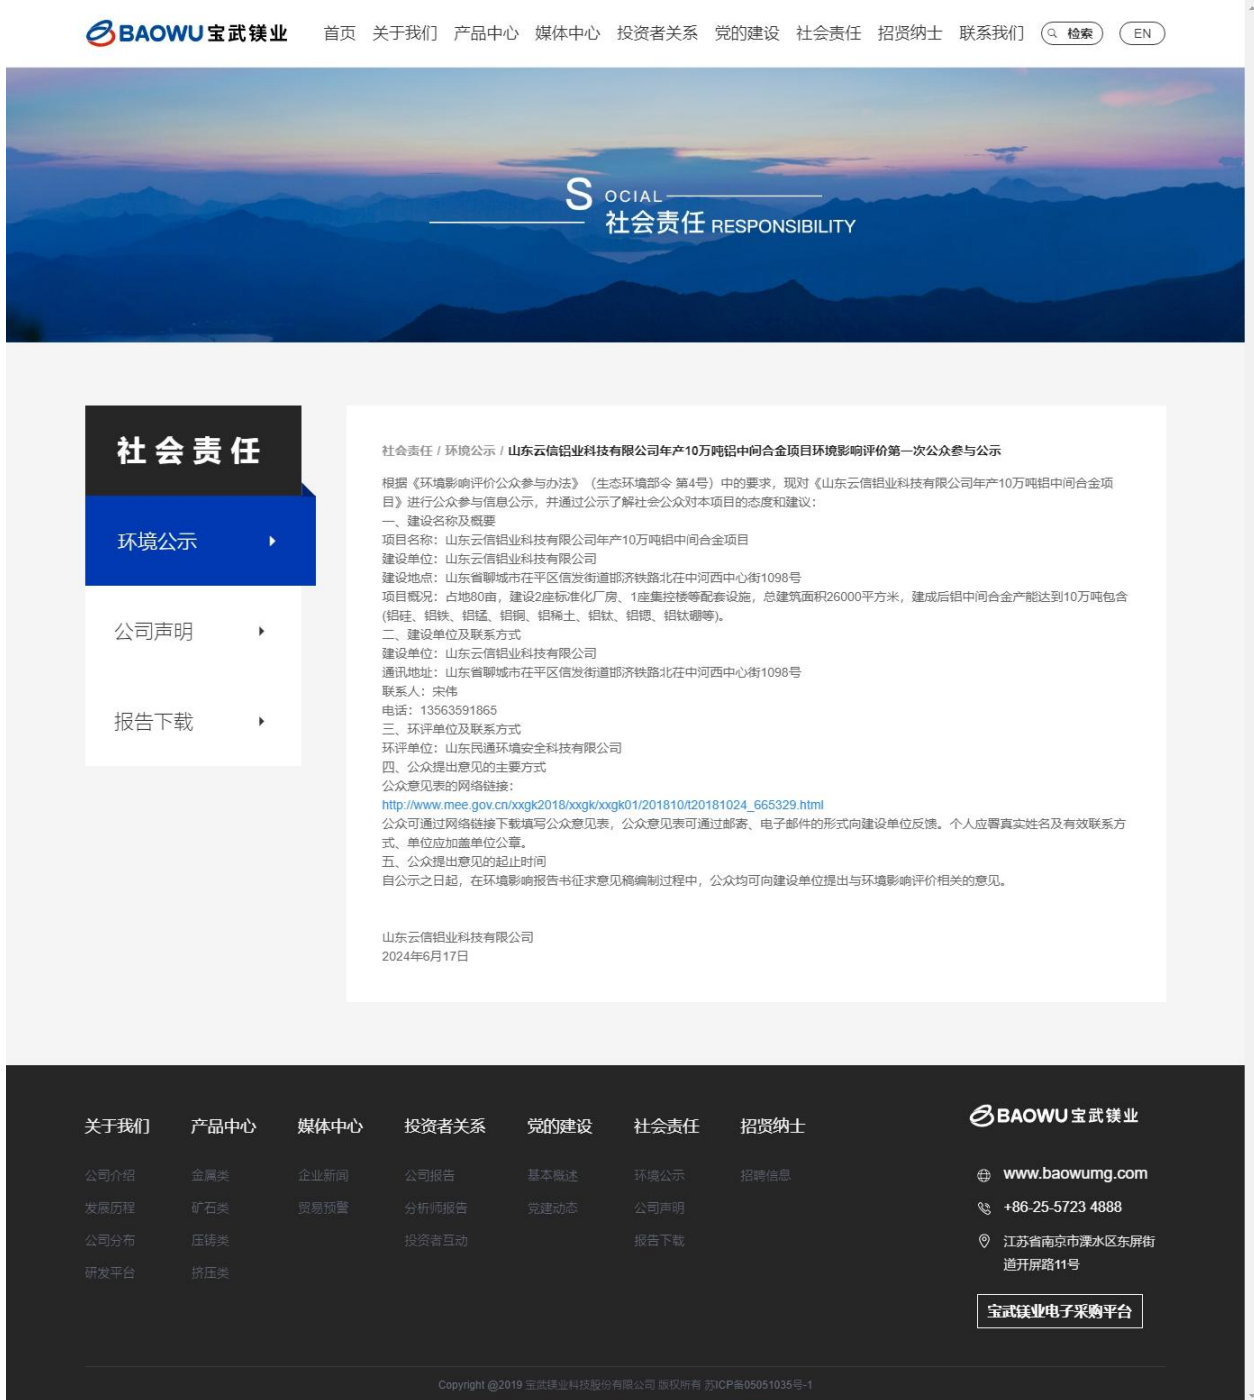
BAOWU宝武镁业 首页 关于我们 产品中心 媒体中心 投资者关系 党的建设 社会责任 招贤纳士 联系我们 检索 EN

S OCIAL
社会责任 RESPONSIBILITY

社会责任

环境公示

公司声明

报告下载

社会责任 / 环境公示 / 山东云信铝业科技有限公司年产10万吨铝中间合金项目环境影响评价第一次公众参与公示

根据《环境影响评价公众参与办法》（生态环境部令 第4号）中的要求，现对《山东云信铝业科技有限公司年产10万吨铝中间合金项目》进行公众参与信息公示，并通过公示了解社会公众对本项目的态度和建议：
一、建设名称及概要
项目名称：山东云信铝业科技有限公司年产10万吨铝中间合金项目
建设单位：山东云信铝业科技有限公司
建设地点：山东省聊城市茌平区信发街道邯济铁路北花中河西中心街1098号
项目概况：占地80亩，建设2座标准化厂房、1座集控楼等配套设施，总建筑面积26000平方米，建成后铝中间合金产能达到10万吨包含(铝硅、铝铁、铝锰、铝铜、铝稀土、铝钛、铝锶、铝钛硼等)。
二、建设单位及联系方式
建设单位：山东云信铝业科技有限公司
通讯地址：山东省聊城市茌平区信发街道邯济铁路北花中河西中心街1098号
联系人：宋伟
电话：13563591865
三、环评单位及联系方式
环评单位：山东民通环境安全科技有限公司
四、公众提出意见的主要方式
公众意见表的网络链接：
http://www.mee.gov.cn/xxgk2018/xxgk/xxgk01/201810/t20181024_665329.html
公众可通过网络链接下载填写公众意见表，公众意见表可通过邮寄、电子邮件的形式向建设单位反馈。个人应署真实姓名及有效联系方式、单位应加盖单位公章。
五、公众提出意见的起止时间
自公示之日起，在环境影响报告书征求意见稿编制过程中，公众均可向建设单位提出与环境影响评价相关的意见。

山东云信铝业科技有限公司
2024年6月17日

关于我们 产品中心 媒体中心 投资者关系 党的建设 社会责任 招贤纳士
公司介绍 发展历程 公司分布 研发平台
金属类 矿石类 压铸类 挤压类
企业新闻 贸易预警
公司报告 分析师报告 投资者互动
基本概述 党建动态
环境公示 公司声明 报告下载
招聘信息

BAOWU宝武镁业
www.baowumg.com
+86-25-5723 4888
江苏省南京市溧水区东屏街道开屏路11号
宝武镁业电子采购平台

Copyright @2019 宝武镁业科技股份有限公司 版权所有 苏ICP备05051035号-1